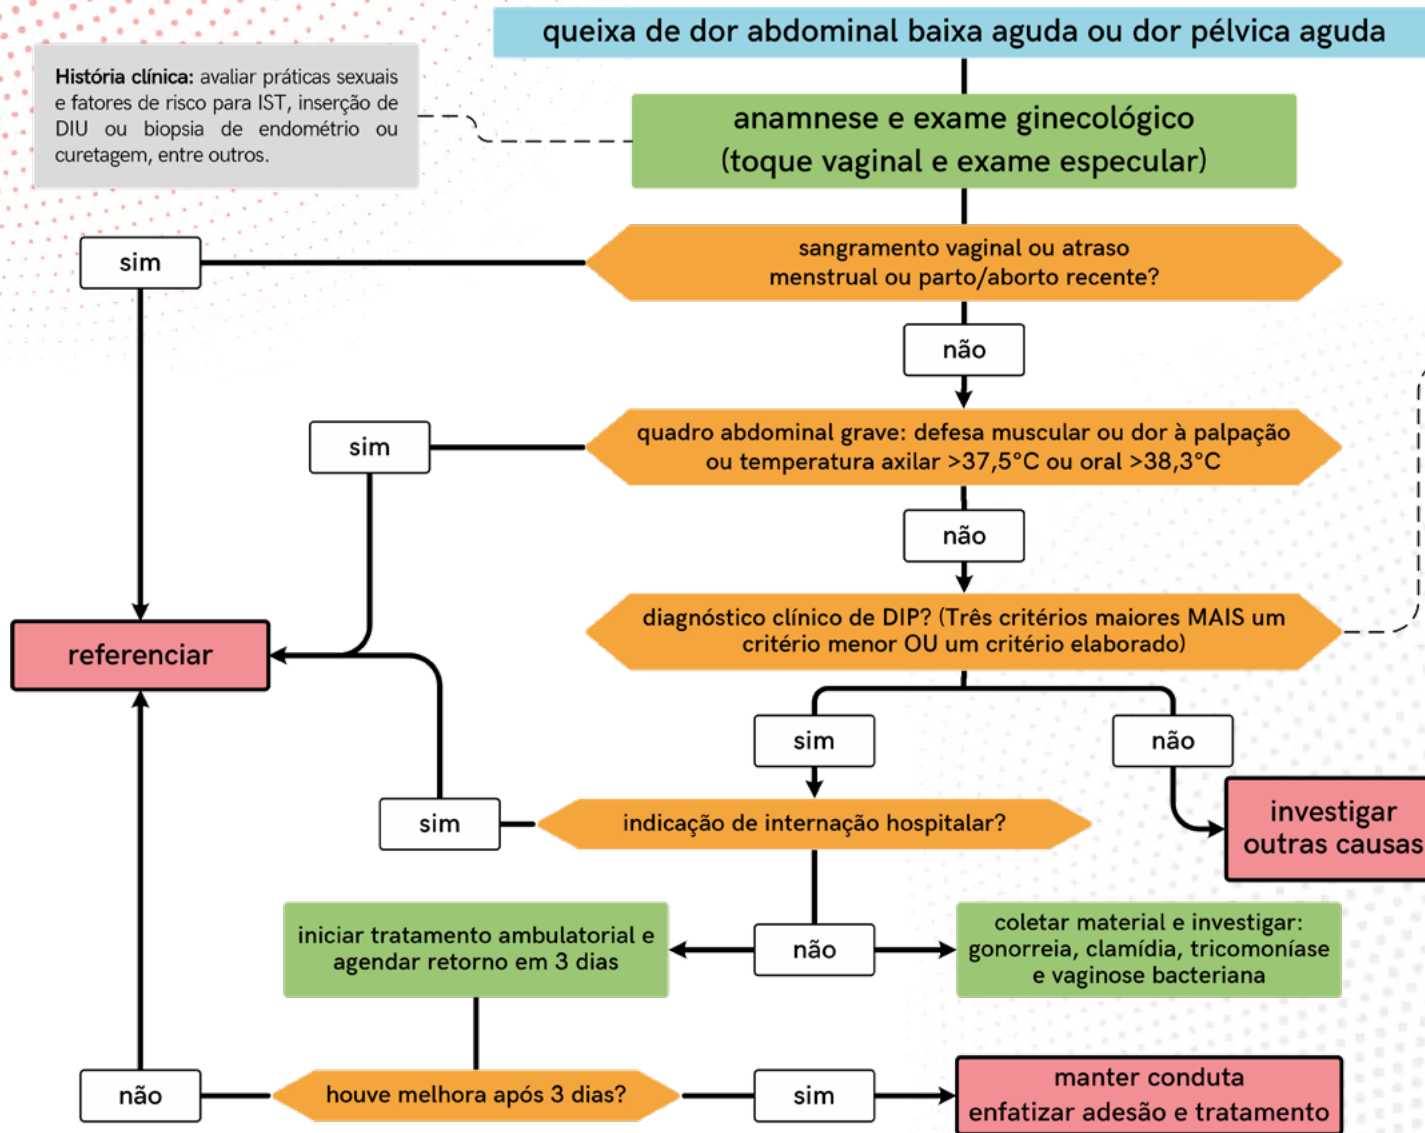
queixa de dor abdominal baixa aguda ou dor pélvica aguda

**História clínica:** avaliar práticas sexuais e fatores de risco para IST, inserção de DIU ou biopsia de endométrio ou curetagem, entre outros.

anamnese e exame ginecológico (toque vaginal e exame especular)

sim

sangramento vaginal ou atraso menstrual ou parto/aborto recente?

não

sim

quadro abdominal grave: defesa muscular ou dor à palpação ou temperatura axilar >37,5°C ou oral >38,3°C

não

referenciar

diagnóstico clínico de DIP? (Três critérios maiores MAIS um critério menor OU um critério elaborado)

sim

não

sim

indicação de internação hospitalar?

investigar outras causas

iniciar tratamento ambulatorial e agendar retorno em 3 dias

não

coletar material e investigar: gonorreia, clamídia, tricomoníase e vaginose bacteriana

não

houve melhora após 3 dias?

sim

manter conduta enfatizar adesão e tratamento